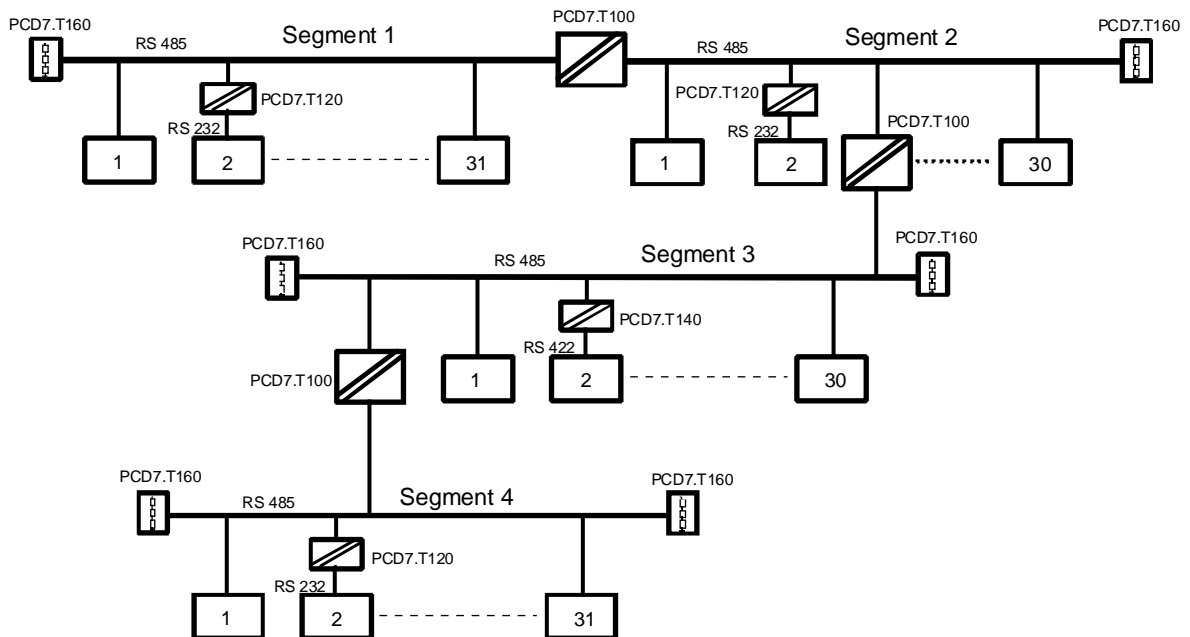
PCD7.T160
RS 485
Segment 1
PCD7.T100
RS 485
Segment 2
PCD7.T160
PCD7.T120
RS 232
1
2
31
PCD7.T120
RS 232
1
2
PCD7.T100
30
PCD7.T160
RS 485
Segment 3
PCD7.T160
PCD7.T140
RS 422
PCD7.T100
1
2
30
PCD7.T160
RS 485
Segment 4
PCD7.T160
PCD7.T120
RS 232
1
2
31